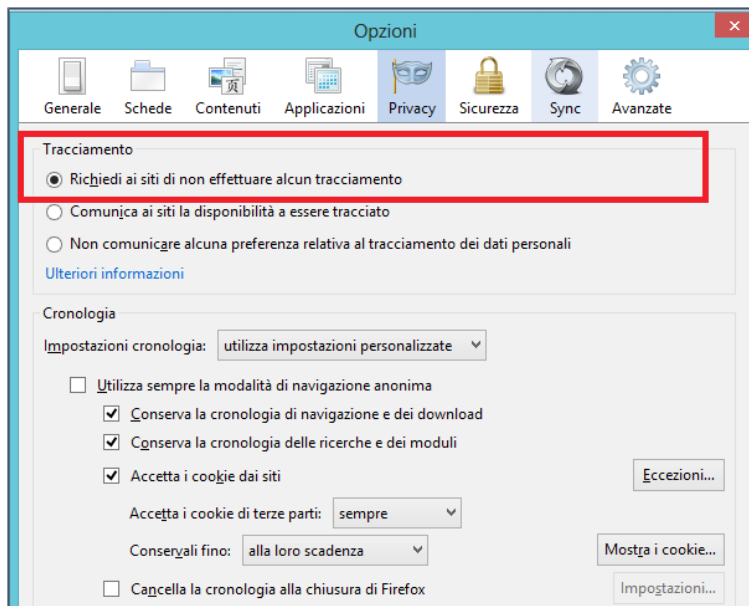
Opzioni

Generale Schede Contenuti Applicazioni Privacy Sicurezza Sync Avanzate

Tracciamento

Richiedi ai siti di non effettuare alcun tracciamento

Comunica ai siti la disponibilità a essere tracciato

Non comunicare alcuna preferenza relativa al tracciamento dei dati personali

Ulteriori informazioni

Cronologia

Impostazioni cronologia: utilizza impostazioni personalizzate

Utilizza sempre la modalità di navigazione anonima

Conserva la cronologia di navigazione e dei download

Conserva la cronologia delle ricerche e dei moduli

Accetta i cookie dai siti

Eccezioni...

Accetta i cookie di terze parti: sempre

Conservali fino: alla loro scadenza

Mostra i cookie...

Cancella la cronologia alla chiusura di Firefox

Impostazioni...